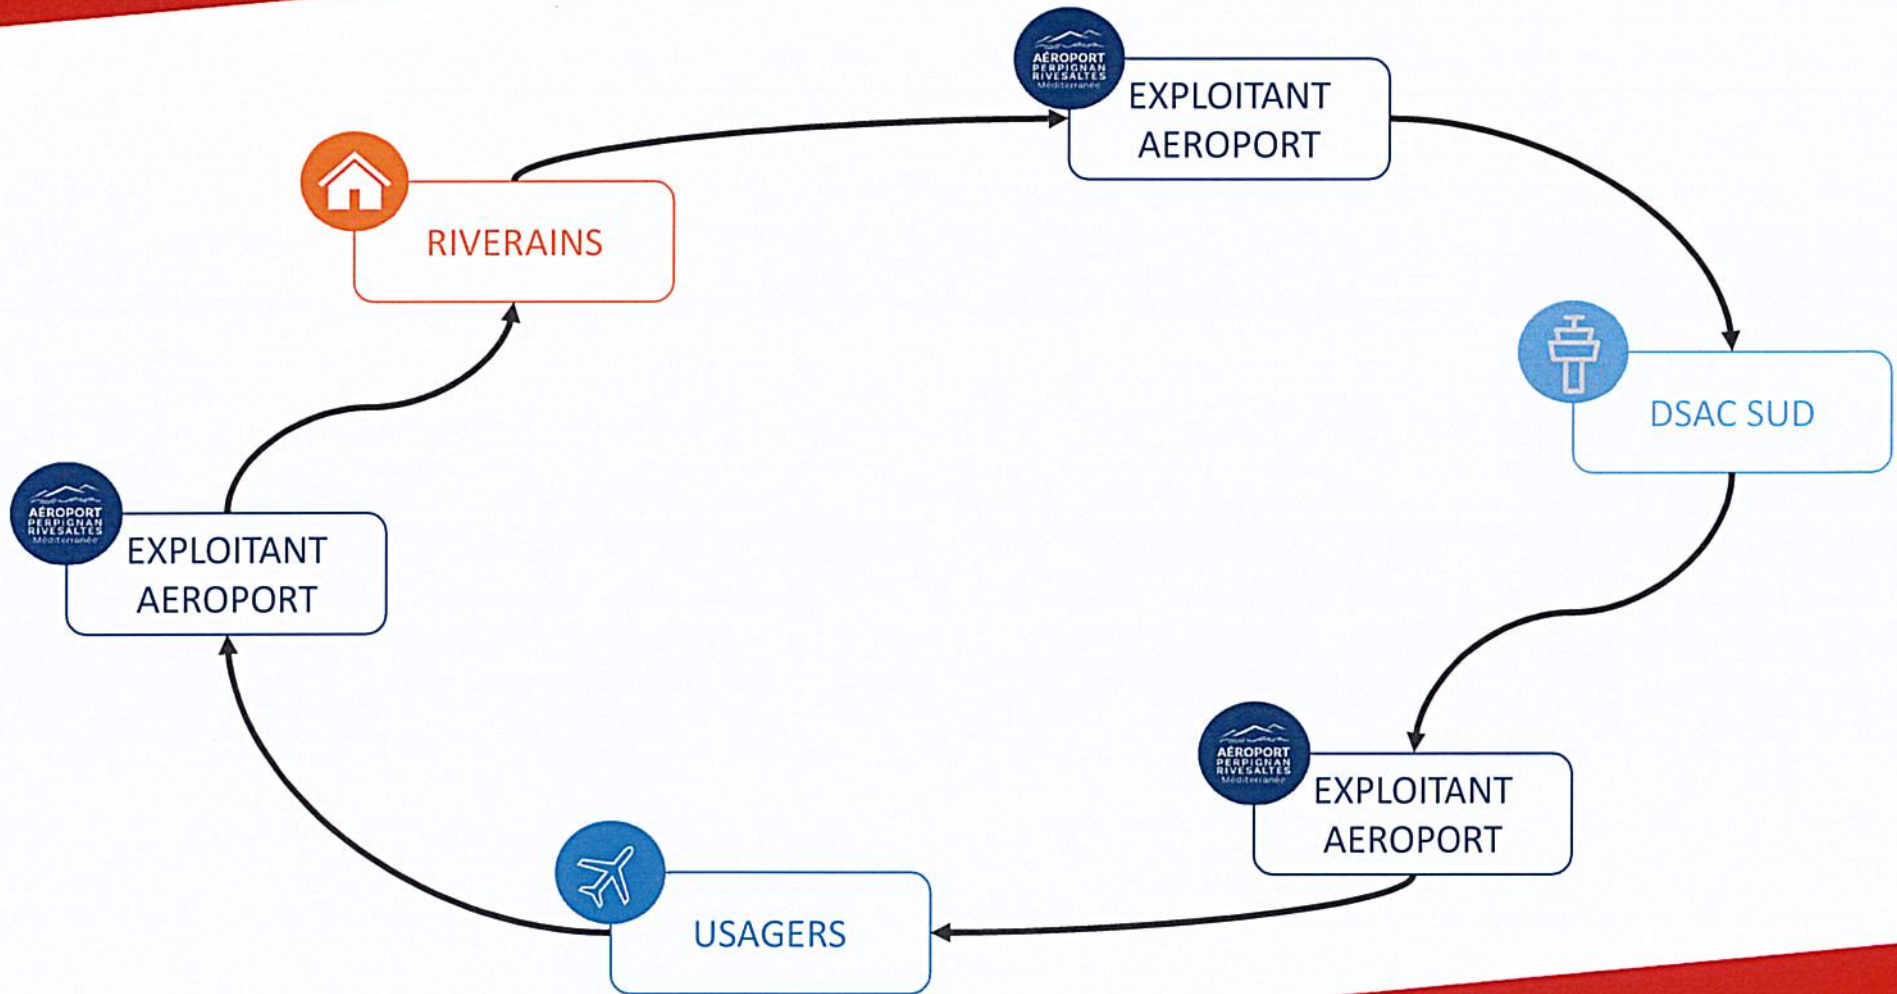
AÉROPORT PERPIGNAN RIVESALTES Méditerranée
EXPLOITANT AEROPORT

RIVERAINS

DSAC SUD

AÉROPORT PERPIGNAN RIVESALTES Méditerranée
EXPLOITANT AEROPORT

AÉROPORT PERPIGNAN RIVESALTES Méditerranée
EXPLOITANT AEROPORT

USAGERS